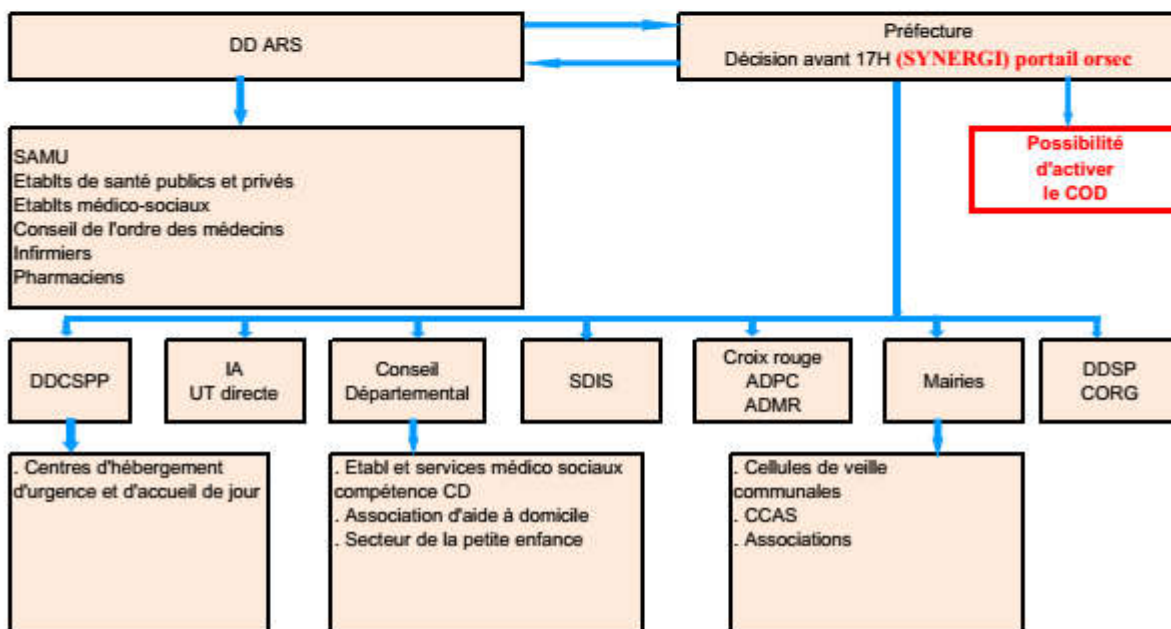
DD ARS

Préfecture
Décision avant 17H (SYNERGI) portail orsec

SAMU
Etablts de santé publics et privés
Etablts médico-sociaux
Conseil de l'ordre des médecins
Infirmiers
Pharmaciens

Possibilité d'activer le COD

DDCSPP

IA
UT directe

Conseil Départemental

SDIS

Croix rouge
ADPC
ADMR

Mairies

DDSP
CORG

. Centres d'hébergement d'urgence et d'accueil de jour

. Etabl et services médico sociaux compétence CD
. Association d'aide à domicile
. Secteur de la petite enfance

. Cellules de veille communales
. CCAS
. Associations